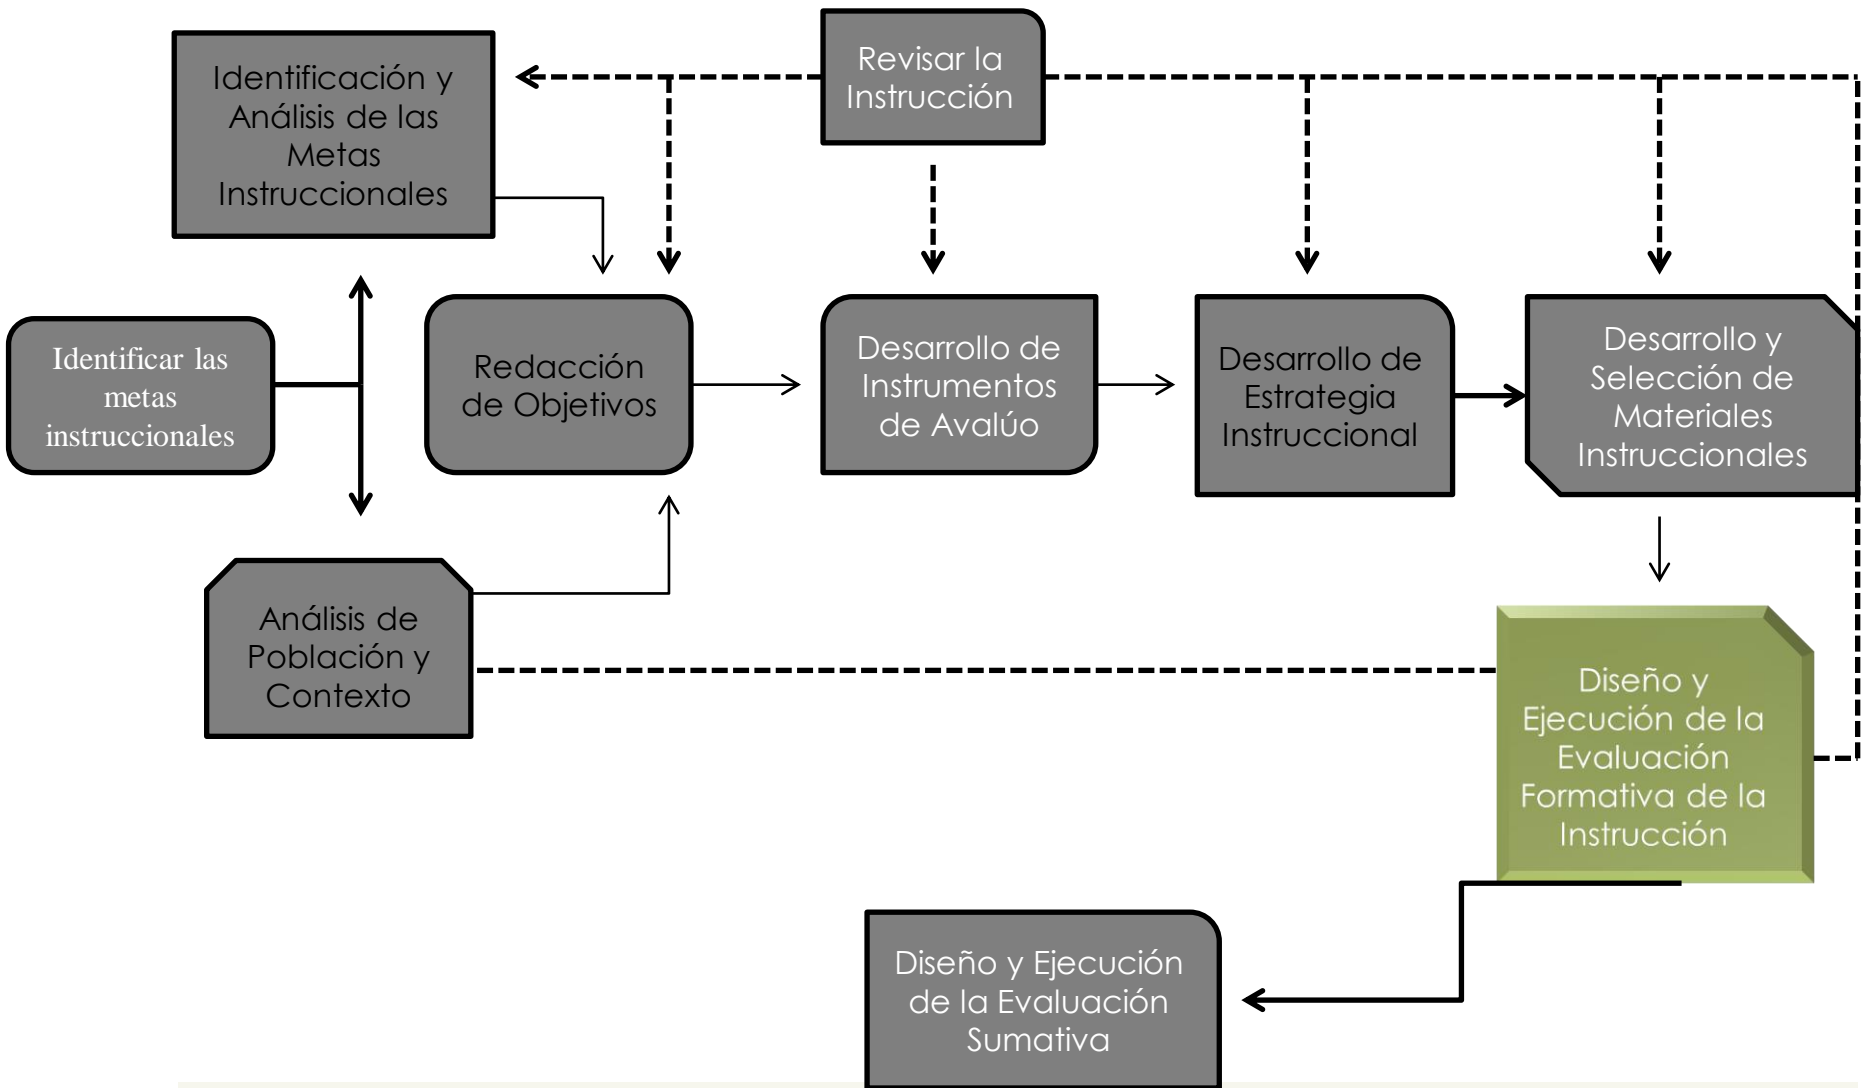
Revisar la Instrucción

Identificación y Análisis de las Metas Instruccionales

Identificar las metas instruccionales

Redacción de Objetivos

Desarrollo de Instrumentos de Avalúo

Desarrollo de Estrategia Instruccional

Desarrollo y Selección de Materiales Instruccionales

Análisis de Población y Contexto

Diseño y Ejecución de la Evaluación Formativa de la Instrucción

Diseño y Ejecución de la Evaluación Sumativa